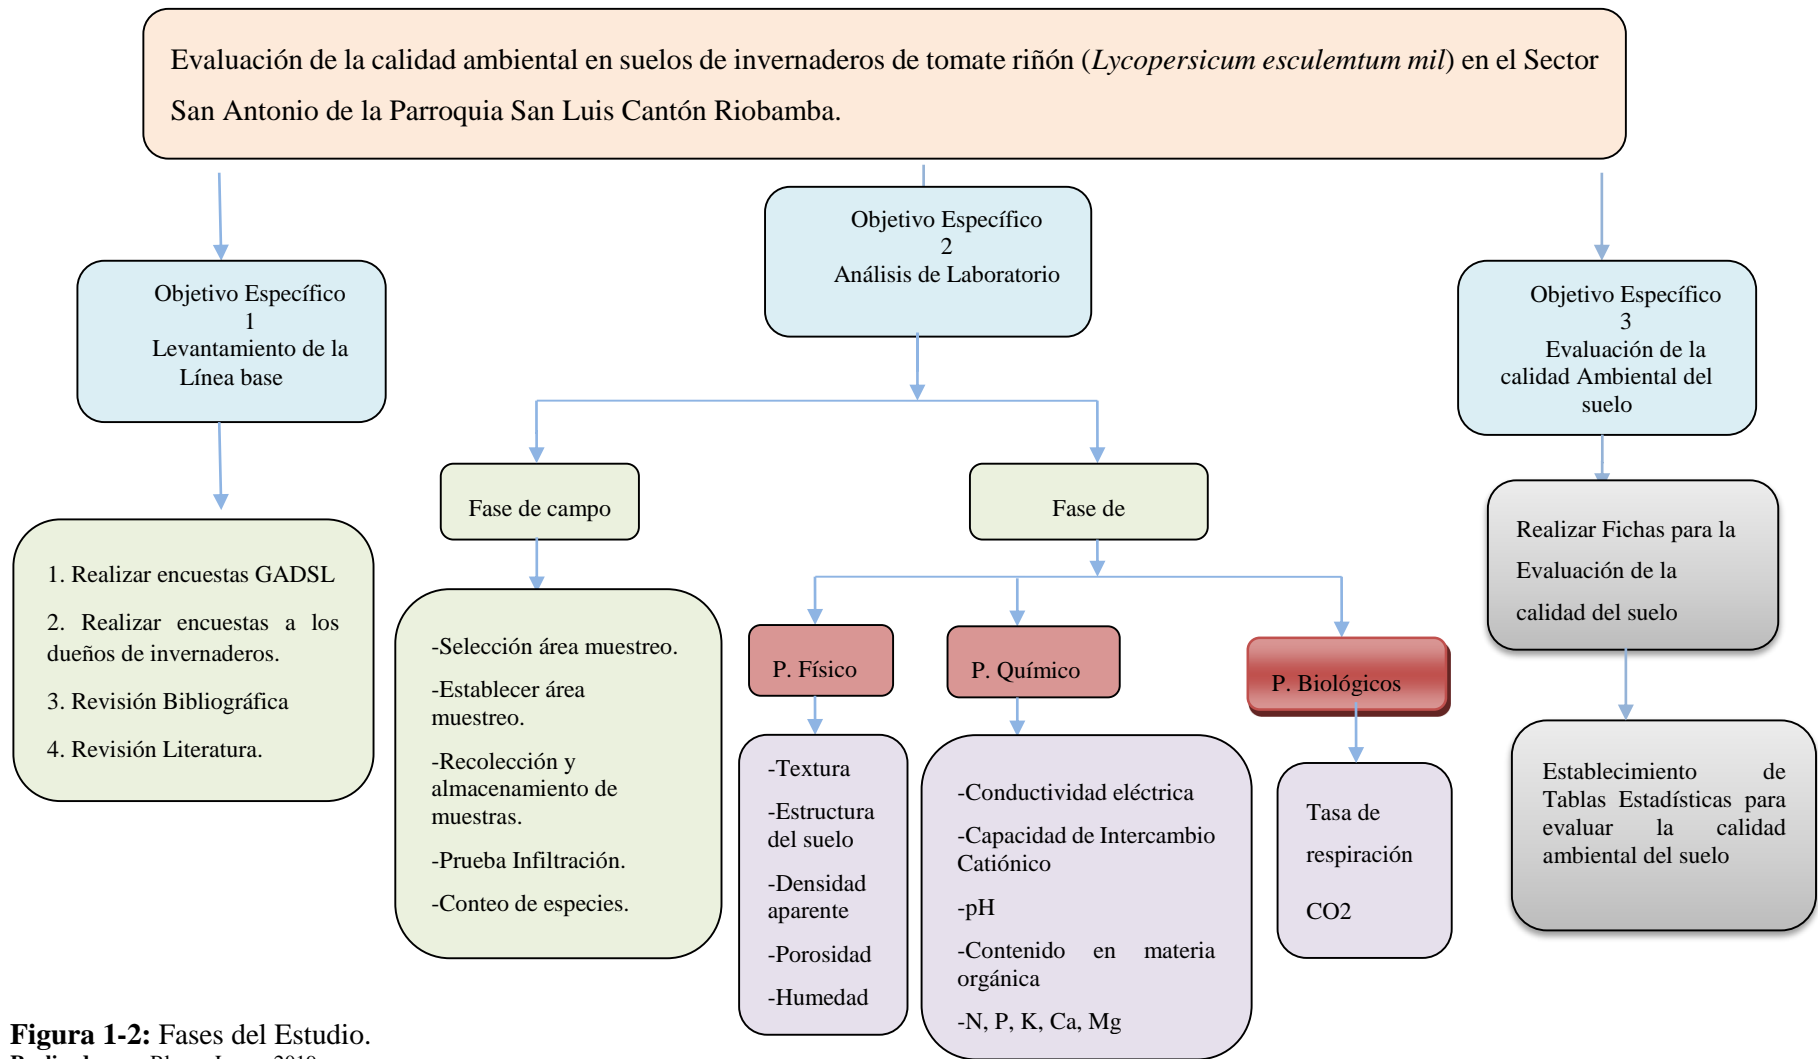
Evaluación de la calidad ambiental en suelos de invernaderos de tomate riñón (*Lycopersicum esculemtum mil*) en el Sector San Antonio de la Parroquia San Luis Cantón Riobamba.

Objetivo Específico 1 Levantamiento de la Línea base

1. Realizar encuestas GADSL

2. Realizar encuestas a los dueños de invernaderos.

3. Revisión Bibliográfica

4. Revisión Literatura.

Objetivo Específico 2 Análisis de Laboratorio

Fase de campo

-Selección área muestreo.

-Establecer área muestreo.

-Recolección y almacenamiento de muestras.

-Prueba Infiltración.

-Conteo de especies.

Fase de

P. Físico

-Textura

-Estructura del suelo

-Densidad aparente

-Porosidad

-Humedad

P. Químico

-Conductividad eléctrica

-Capacidad de Intercambio Catiónico

-pH

-Contenido en materia orgánica

-N, P, K, Ca, Mg

P. Biológicos

Tasa de respiración

CO2

Objetivo Específico 3 Evaluación de la calidad Ambiental del suelo

Realizar Fichas para la Evaluación de la calidad del suelo

Establecimiento de Tablas Estadísticas para evaluar la calidad ambiental del suelo

**Figura 1-2:** Fases del Estudio.
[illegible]